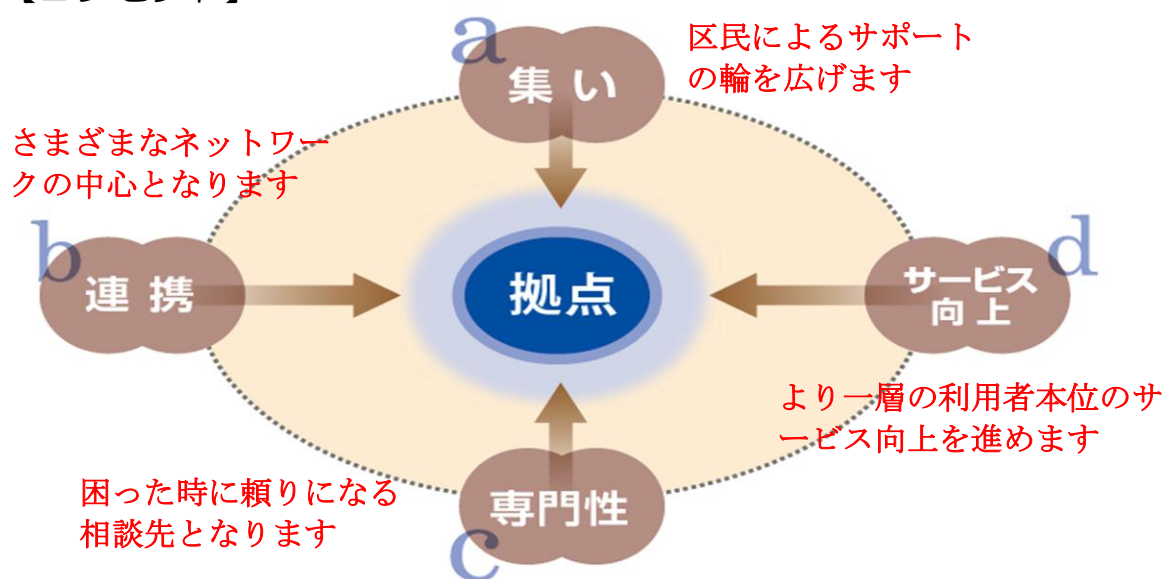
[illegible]

a
集い

区民によるサポートの輪を広げます

さまざまなネットワークの中心となります

b
連携

拠点

サービス向上
d

より一層の利用者本位のサービス向上を進めます

困った時に頼りになる相談先となります

専門性
c